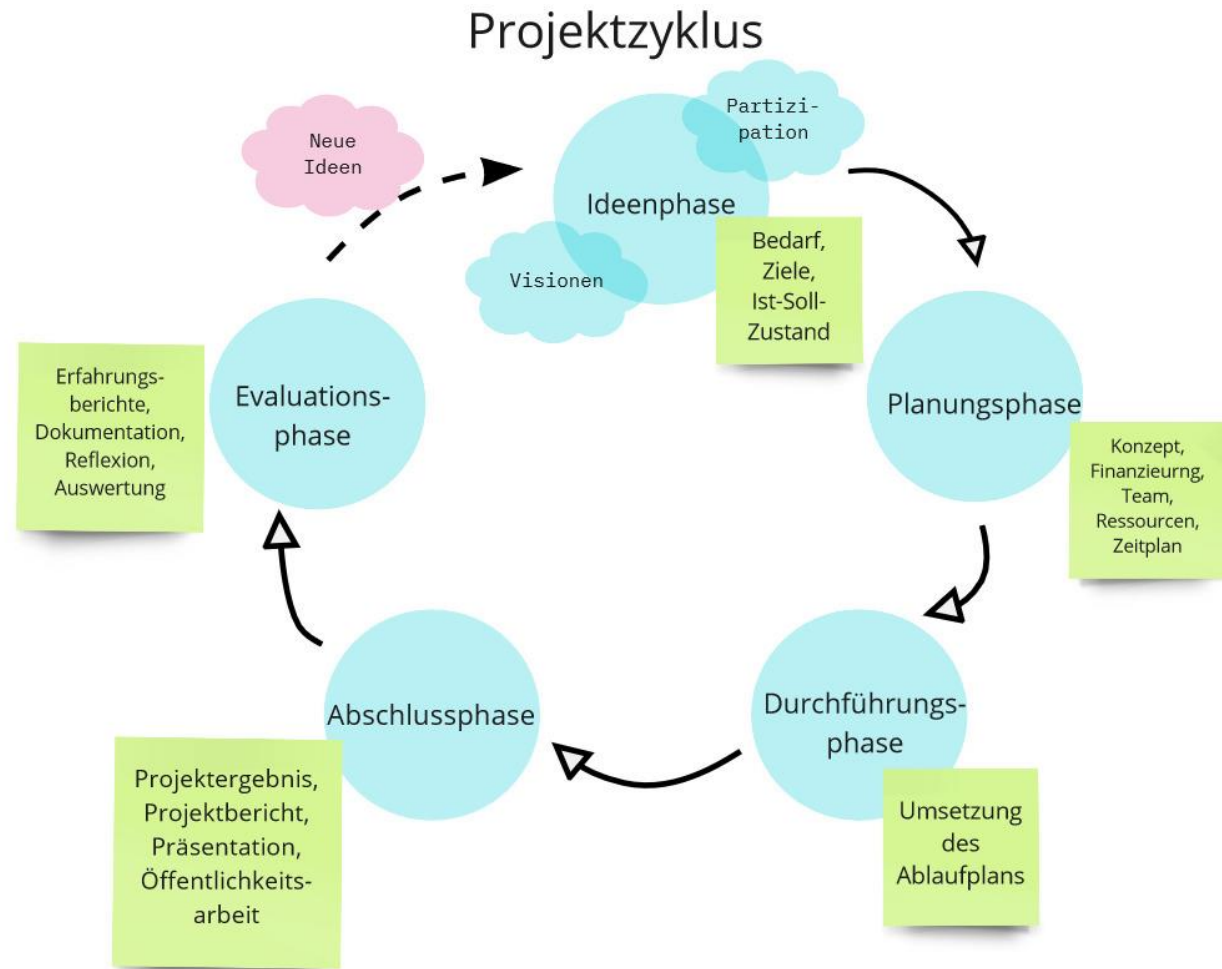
Projektzyklus

Neue Ideen

Partizipation

Ideenphase

Visionen

Bedarf, Ziele, Ist-Soll-Zustand

Planungsphase

Konzept, Finanzieurng, Team, Ressourcen, Zeitplan

Durchführungsphase

Umsetzung des Ablaufplans

Abschlussphase

Projektergebnis, Projektbericht, Präsentation, Öffentlichkeitsarbeit

Evaluationsphase

Erfahrungsberichte, Dokumentation, Reflexion, Auswertung